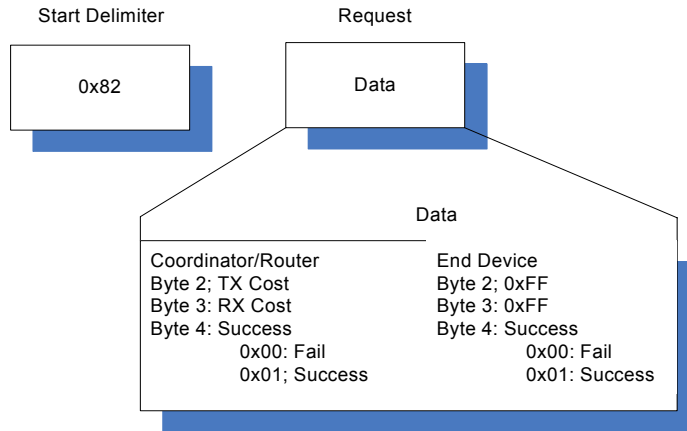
Start Delimiter

0x82

Request

Data

Data

Coordinator/Router
Byte 2; TX Cost
Byte 3: RX Cost
Byte 4: Success
0x00: Fail
0x01; Success

End Device
Byte 2; 0xFF
Byte 3: 0xFF
Byte 4: Success
0x00: Fail
0x01: Success